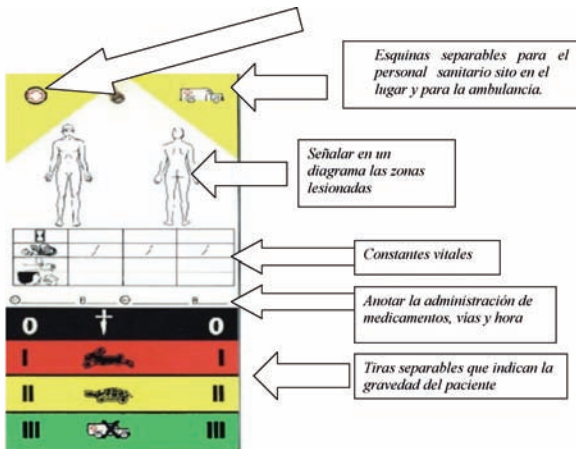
Esquinas separables para el personal sanitario sito en el lugar y para la ambulancia.

Señalar en un diagrama las zonas lesionadas

Constantes vitales

Anotar la administración de medicamentos, vias y hora

Tiras separables que indican la gravedad del paciente

0 † 0

I I

II II

III III